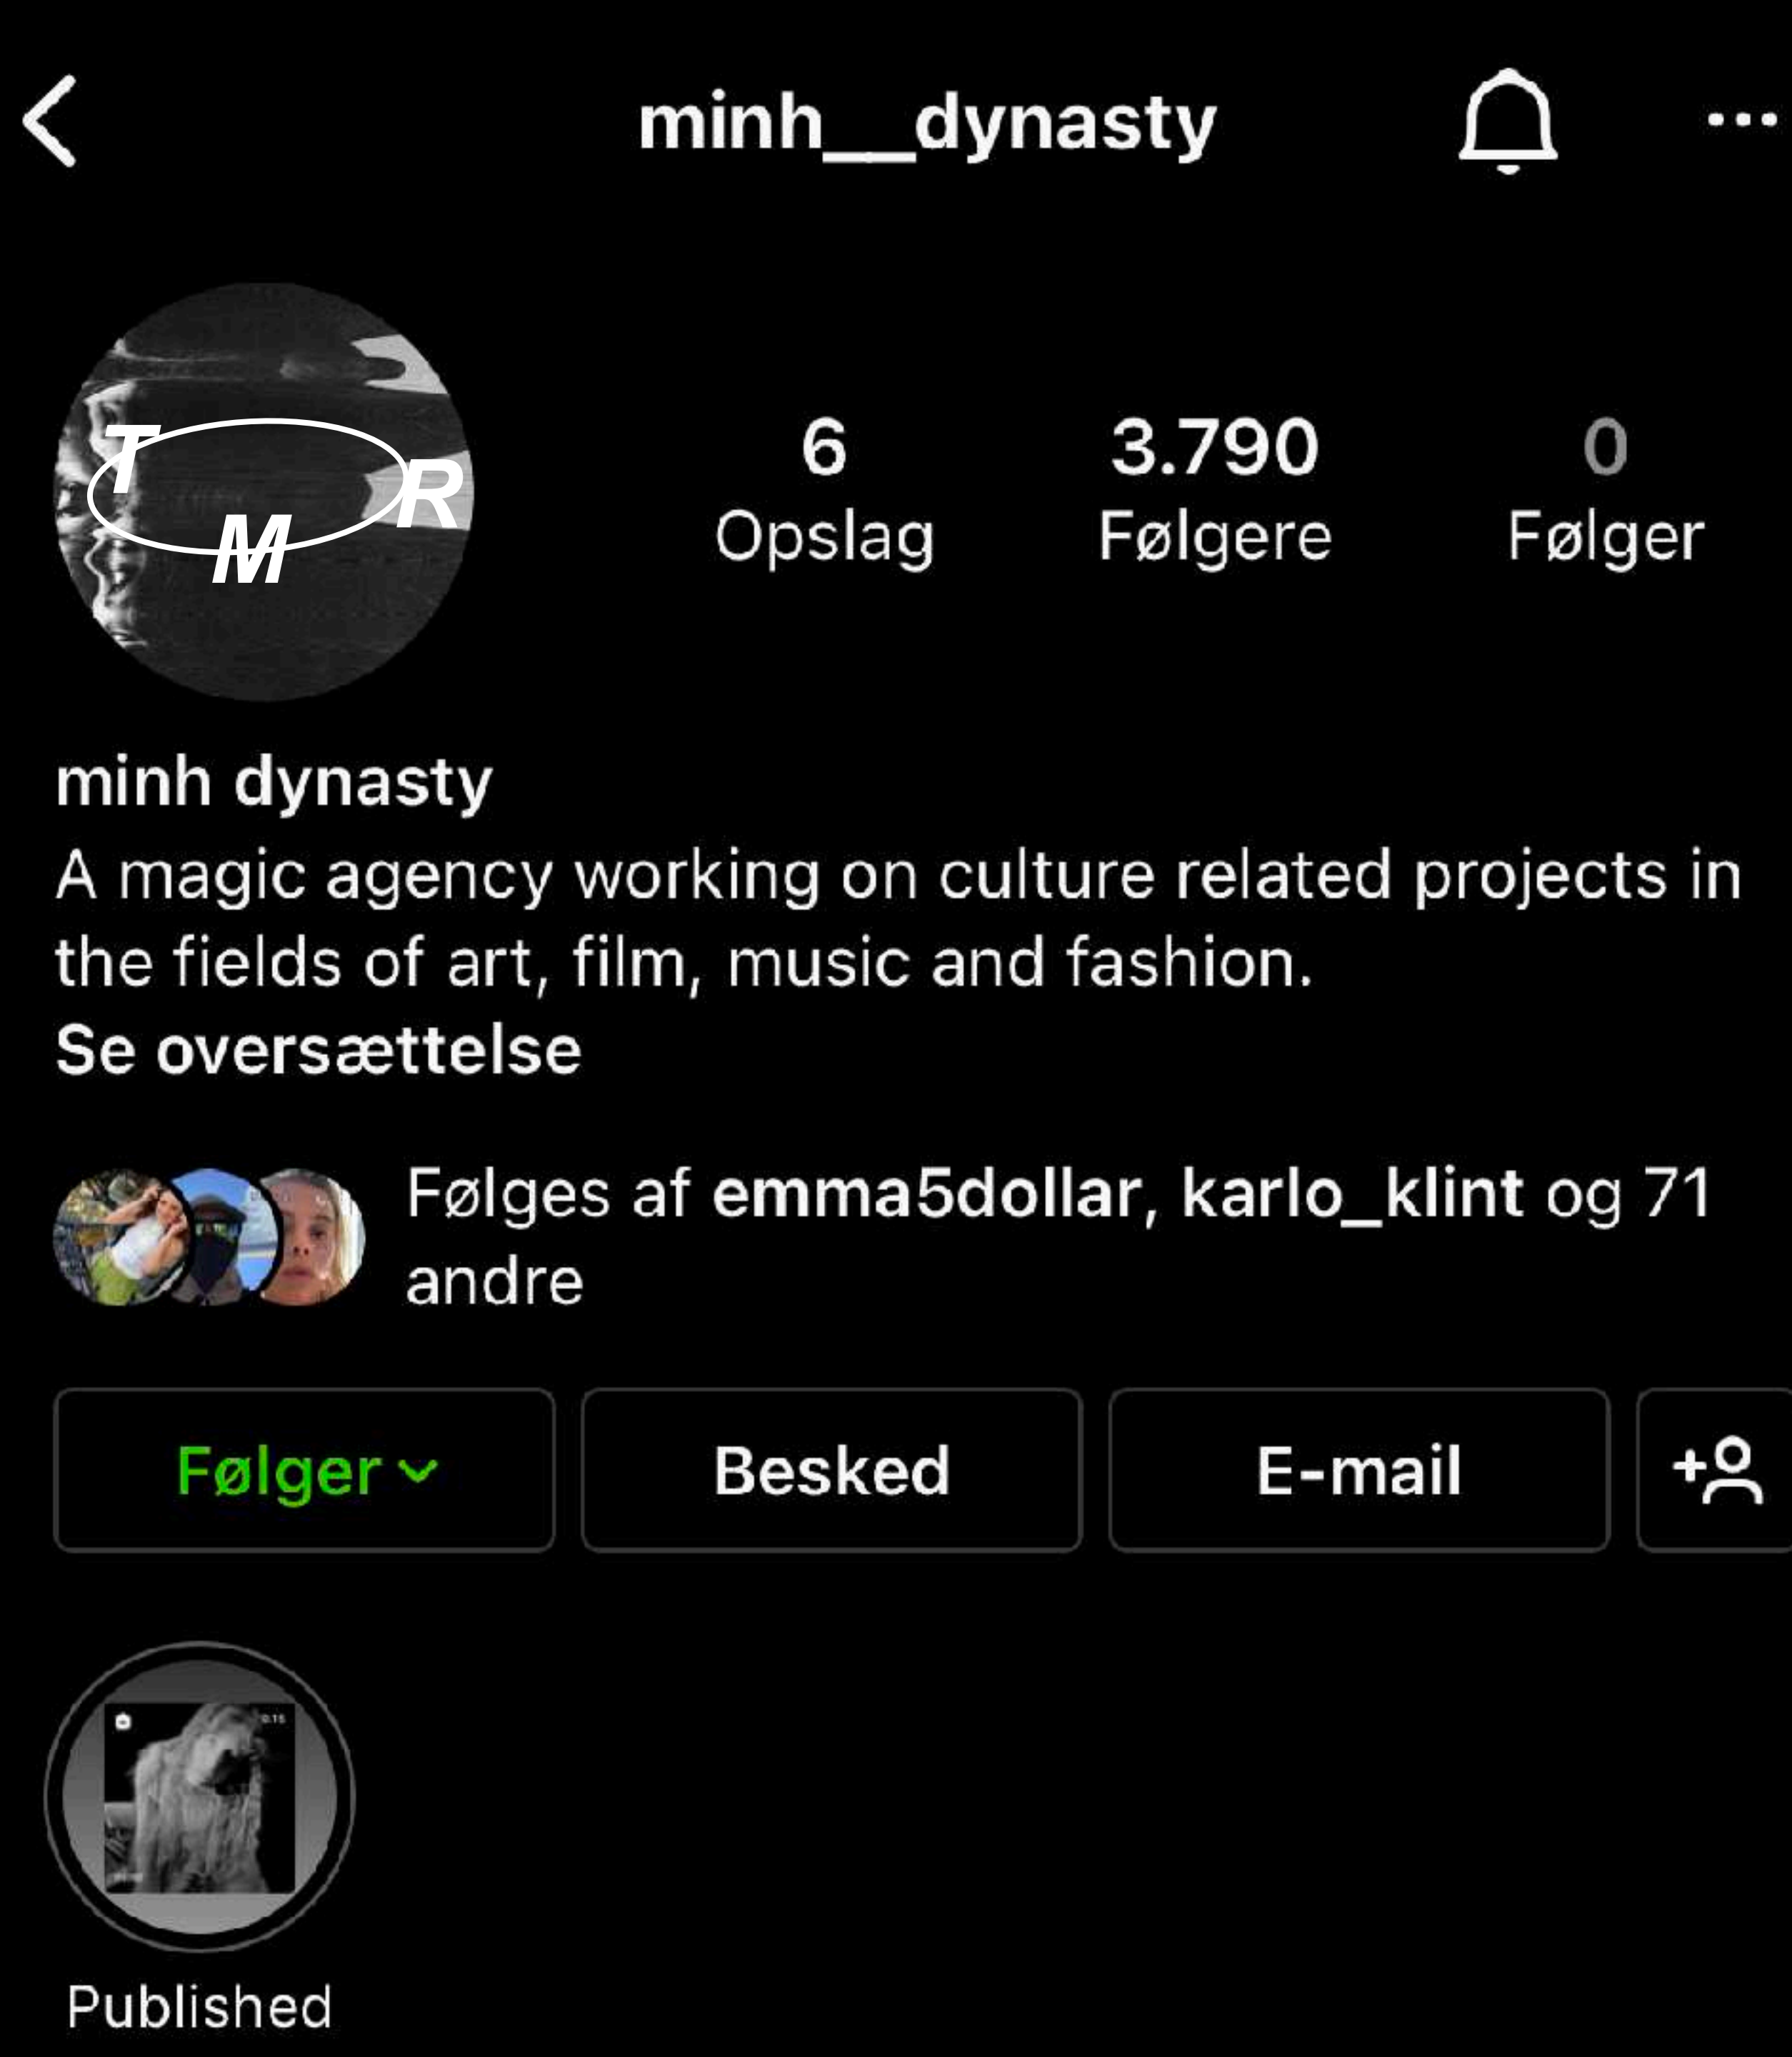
minh__dynasty

T M R

6
Opslag

3.790
Følgere

0
Følger

minh dynasty
A magic agency working on culture related projects in the fields of art, film, music and fashion.
Se oversættelse

Følges af emma5dollar, karlo_klint og 71 andre

Følger

Besked

E-mail

Published